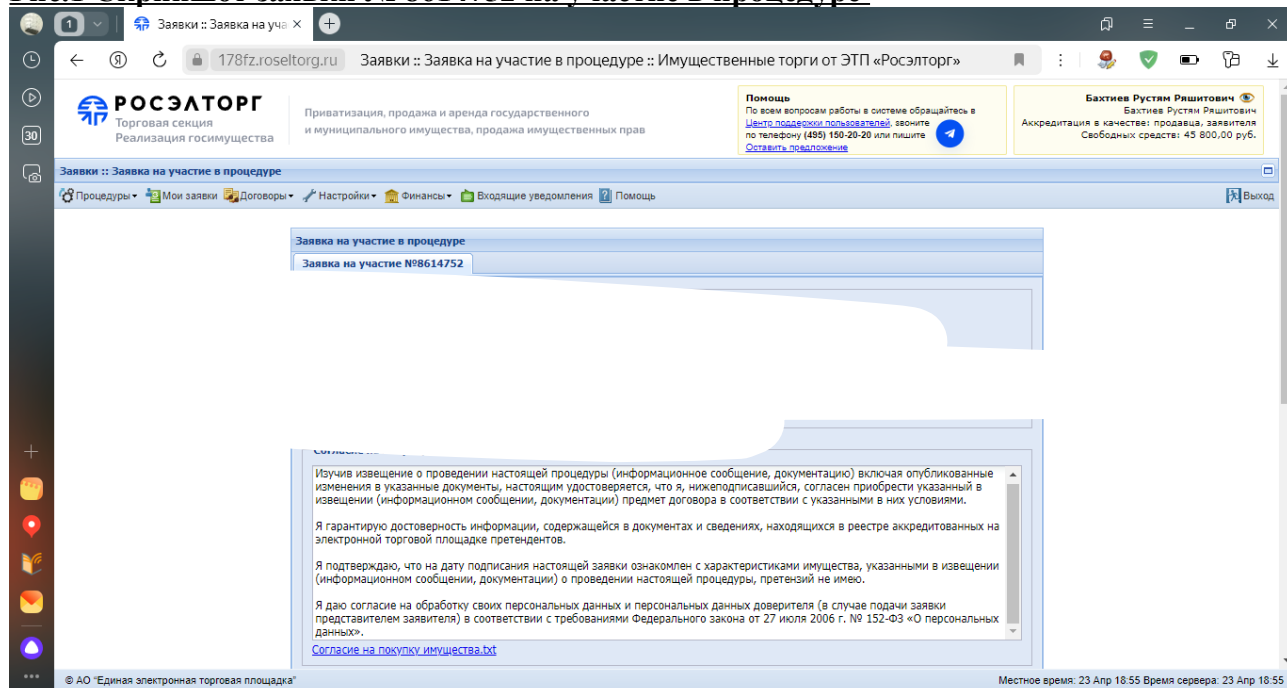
1 Заявки :: Заявка на уча ×

178fz.roseltorg.ru Заявки :: Заявка на участие в процедуре :: Имущественные торги от ЭТП «Росэлторг»

30

РОСЭЛТОРГ
Торговая секция
Реализация госимущества

Приватизация, продажа и аренда государственного и муниципального имущества, продажа имущественных прав

Помощь
По всем вопросам работы в системе обращайтесь в Центр поддержки пользователей, звоните по телефону (495) 150-20-20 или пишите
Оставить предложение

Бахтиев Рустам Ряшитович
Бахтиев Рустам Ряшитович
Аккредитация в качестве: продавца, заявителя
Свободных средств: 45 800,00 руб.

Заявки :: Заявка на участие в процедуре

Процедуры Мои заявки Договоры Настройки Финансы Входящие уведомления Помощь Выход

Заявка на участие в процедуре
Заявка на участие №8614752

Изучив извещение о проведении настоящей процедуры (информационное сообщение, документацию) включая опубликованные изменения в указанные документы, настоящим удостоверяется, что я, нижеподписавшийся, согласен приобрести указанный в извещении (информационном сообщении, документации) предмет договора в соответствии с указанными в них условиями.

Я гарантирую достоверность информации, содержащейся в документах и сведениях, находящихся в реестре аккредитованных на электронной торговой площадке претендентов.

Я подтверждаю, что на дату подписания настоящей заявки ознакомлен с характеристиками имущества, указанными в извещении (информационном сообщении, документации) о проведении настоящей процедуры, претензий не имею.

Я даю согласие на обработку своих персональных данных и персональных данных доверителя (в случае подачи заявки представителем заявителя) в соответствии с требованиями Федерального закона от 27 июля 2006 г. № 152-ФЗ «О персональных данных».

Согласие на покупку имущества.txt

© АО "Единая электронная торговая площадка"
Местное время: 23 Апр 18:55 Время сервера: 23 Апр 18:55